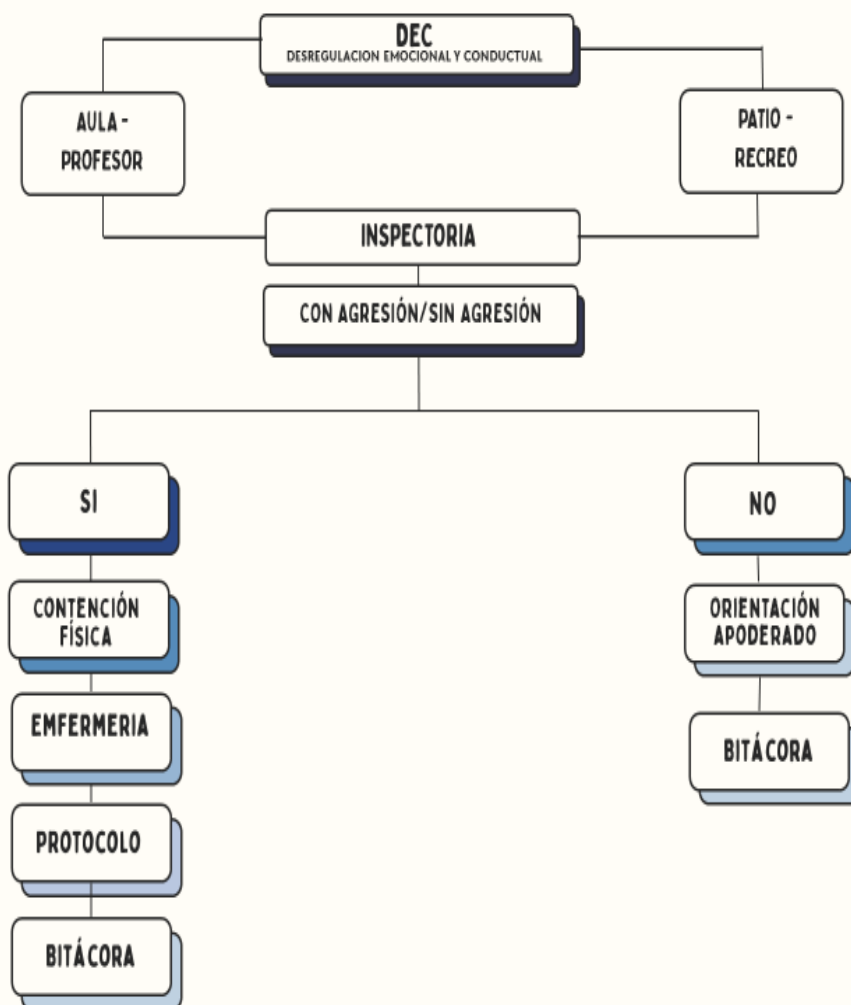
DEC
DESREGULACION EMOCIONAL Y CONDUCTUAL

AULA - PROFESOR

PATIO - RECREO

INSPECTORIA

CON AGRESIÓN/SIN AGRESIÓN

SI

CONTENCIÓN FÍSICA

EMFERMERIA

PROTOCOLO

BITÁCORA

NO

ORIENTACIÓN APODERADO

BITÁCORA